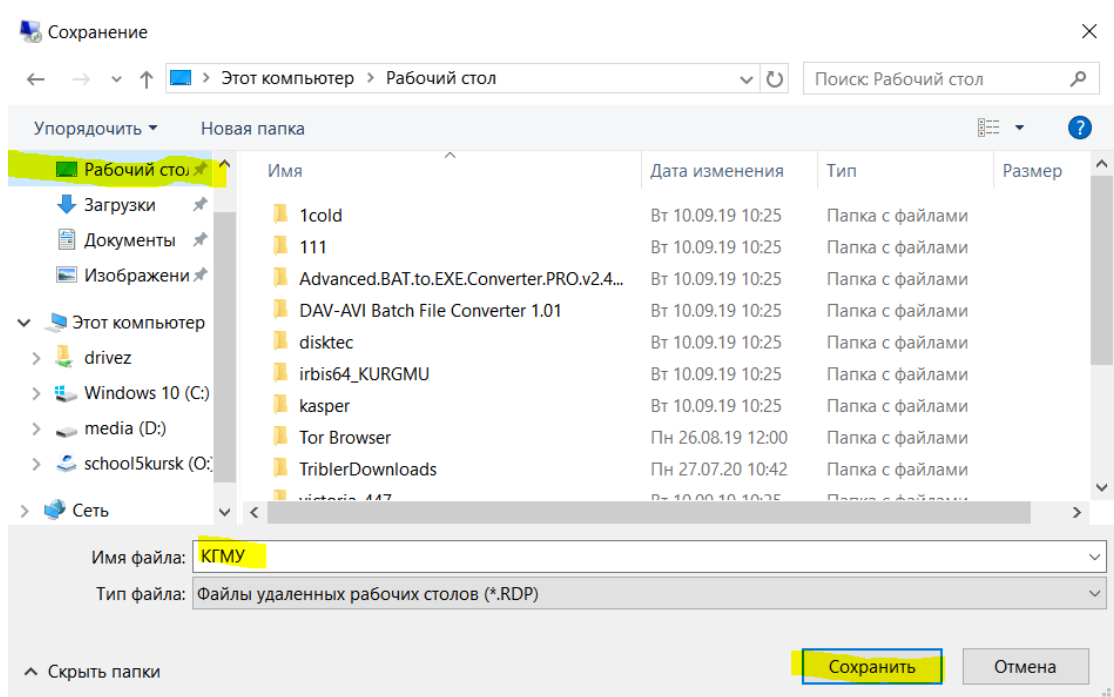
Сохранение

Этот компьютер > Рабочий стол

Поиск: Рабочий стол

Упорядочить ▾ Новая папка

Рабочий стол
Загрузки
Документы
Изображени
Этот компьютер
drivez
Windows 10 (C:)
media (D:)
school5kursk (O:)
Сеть

| Имя | Дата изменения | Тип | Размер |
|---|---|---|---|
| 1cold | Вт 10.09.19 10:25 | Папка с файлами | |
| 111 | Вт 10.09.19 10:25 | Папка с файлами | |
| Advanced.BAT.to.EXE.Converter.PRO.v2.4... | Вт 10.09.19 10:25 | Папка с файлами | |
| DAV-AVI Batch File Converter 1.01 | Вт 10.09.19 10:25 | Папка с файлами | |
| disktec | Вт 10.09.19 10:25 | Папка с файлами | |
| irbis64_KURGMU | Вт 10.09.19 10:25 | Папка с файлами | |
| kasper | Вт 10.09.19 10:25 | Папка с файлами | |
| Tor Browser | Пн 26.08.19 12:00 | Папка с файлами | |
| TriblerDownloads | Пн 27.07.20 10:42 | Папка с файлами | |
| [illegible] | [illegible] | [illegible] | |

Имя файла: КГМУ
Тип файла: Файлы удаленных рабочих столов (*.RDP)

Скрыть папки

Сохранить Отмена